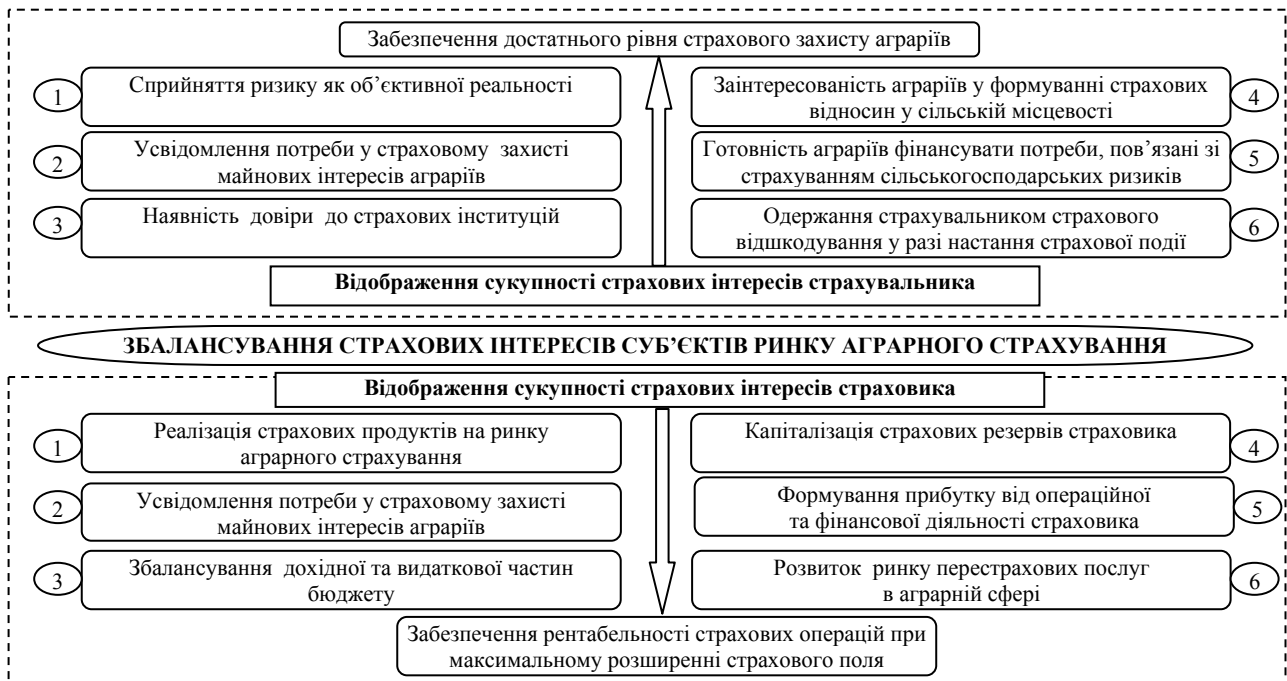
Забезпечення достатнього рівня страхового захисту аграріїв

1 Сприйняття ризику як об'єктивної реальності

2 Усвідомлення потреби у страховому захисті майнових інтересів аграріїв

3 Наявність довіри до страхових інституцій

Заінтересованість аграріїв у формуванні страхових відносин у сільській місцевості 4

Готовність аграріїв фінансувати потреби, пов'язані зі страхуванням сільськогосподарських ризиків 5

Одержання страхувальником страхового відшкодування у разі настання страхової події 6

Відображення сукупності страхових інтересів страхувальника

ЗБАЛАНСУВАННЯ СТРАХОВИХ ІНТЕРЕСІВ СУБ'ЄКТІВ РИНКУ АГРАРНОГО СТРАХУВАННЯ

Відображення сукупності страхових інтересів страховика

1 Реалізація страхових продуктів на ринку аграрного страхування

2 Усвідомлення потреби у страховому захисті майнових інтересів аграріїв

3 Збалансування дохідної та видаткової частин бюджету

Капіталізація страхових резервів страховика 4

Формування прибутку від операційної та фінансової діяльності страховика 5

Розвиток ринку перестрахових послуг в аграрній сфері 6

Забезпечення рентабельності страхових операцій при максимальному розширенні страхового поля